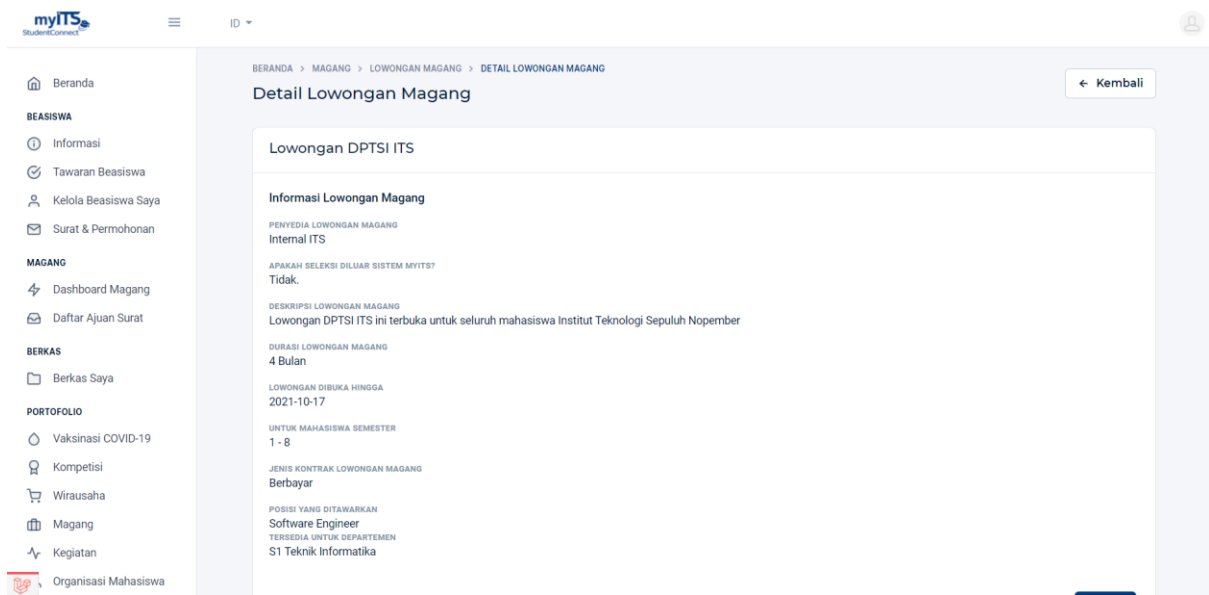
myITS StudentConnect

ID

Beranda

BEASISWA

Informasi

Tawaran Beasiswa

Kelola Beasiswa Saya

Surat & Permohonan

MAGANG

Dashboard Magang

Daftar Ajuan Surat

BERKAS

Berkas Saya

PORTOFOLIO

Vaksinasi COVID-19

Kompetisi

Wirausaha

Magang

Kegiatan

Organisasi Mahasiswa

BERANDA > MAGANG > LOWONGAN MAGANG > DETAIL LOWONGAN MAGANG

Detail Lowongan Magang

← Kembali

Lowongan DPTSI ITS

Informasi Lowongan Magang

PENYEDIA LOWONGAN MAGANG
Internal ITS

APAKAH SELEKSI DILUAR SISTEM MYITS?
Tidak.

DESKRIPSI LOWONGAN MAGANG
Lowongan DPTSI ITS ini terbuka untuk seluruh mahasiswa Institut Teknologi Sepuluh Nopember

DURASI LOWONGAN MAGANG
4 Bulan

LOWONGAN DIBUKA HINGGA
2021-10-17

UNTUK MAHASISWA SEMESTER
1 - 8

JENIS KONTRAK LOWONGAN MAGANG
Berbayar

POSISI YANG DITAWARKAN
Software Engineer
TERSEDIA UNTUK DEPARTEMEN
S1 Teknik Informatika